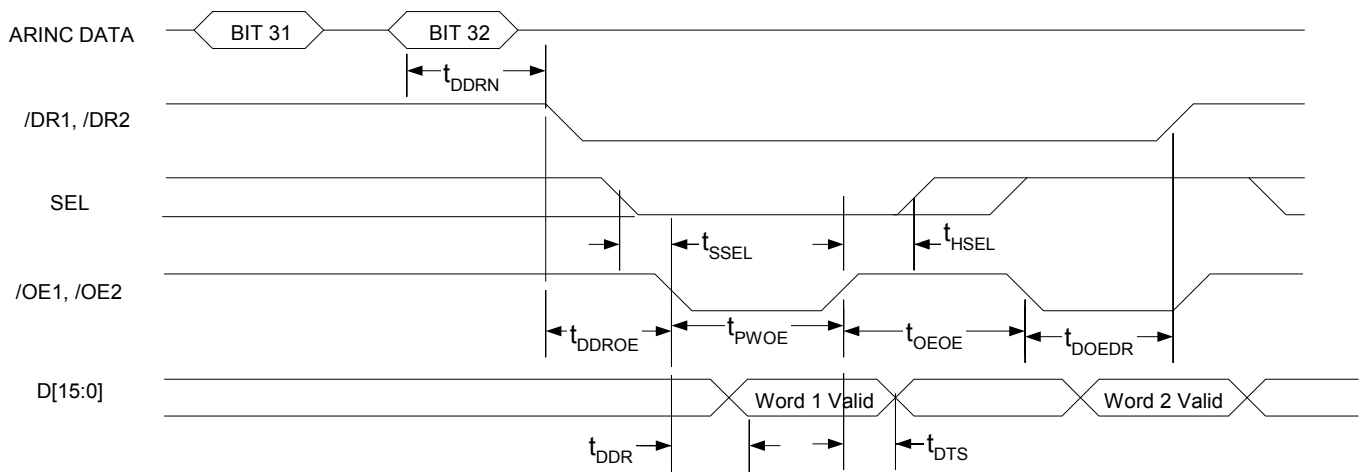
ARINC DATA

BIT 31

BIT 32

$t_{DDRN}$

/DR1, /DR2

SEL

$t_{SSEL}$

$t_{HSEL}$

/OE1, /OE2

$t_{DDROE}$

$t_{PWOE}$

$t_{OEOE}$

$t_{DOEDR}$

D[15:0]

Word 1 Valid

Word 2 Valid

$t_{DDR}$

$t_{DTS}$